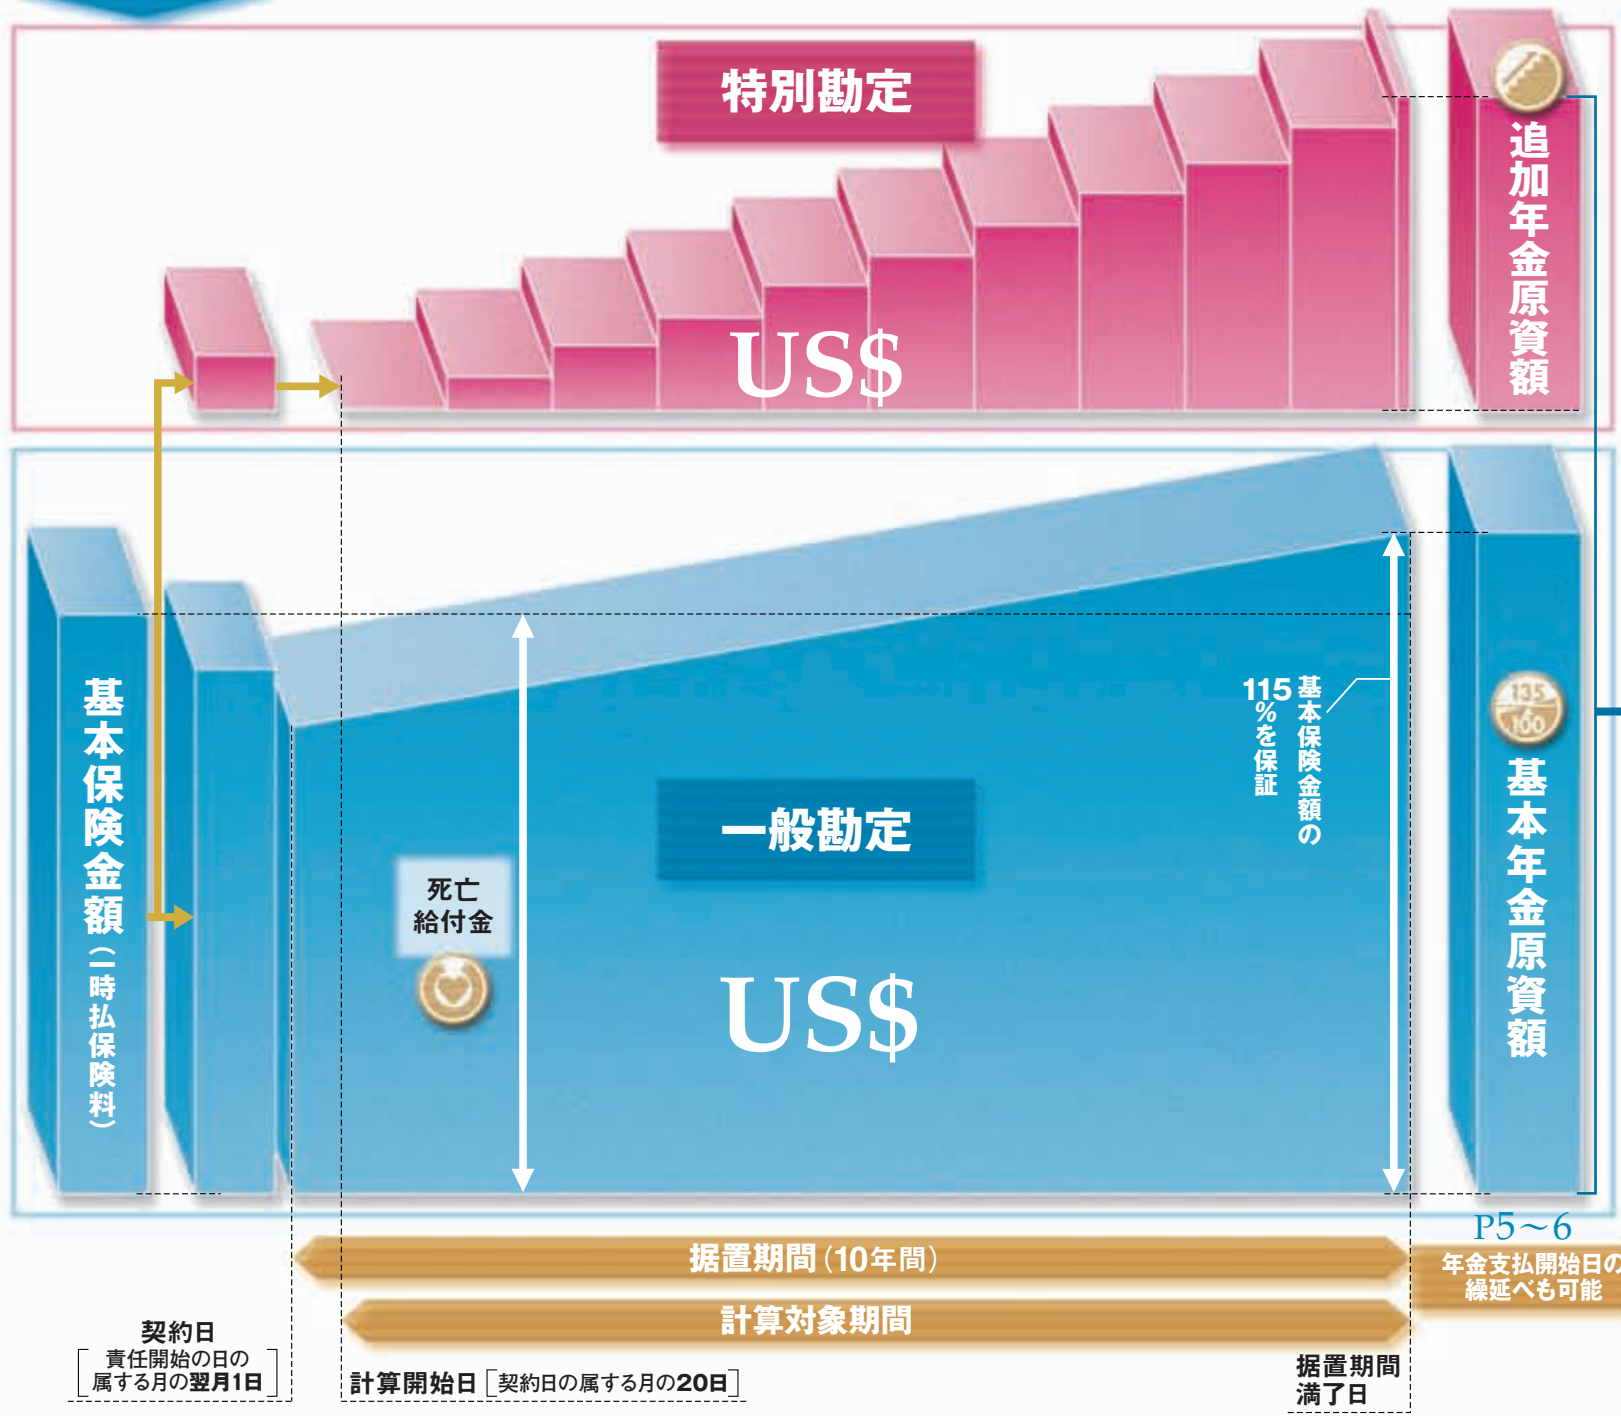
特別勘定

US$

追加年金原資額

基本保険金額（一時払保険料）

死亡給付金

一般勘定

US$

115%を保証 基本保険金額の

135/100

基本年金原資額

P5〜6

年金支払開始日の繰延べも可能

据置期間（10年間）

計算対象期間

契約日
［責任開始の日の属する月の翌月1日］

計算開始日［契約日の属する月の20日］

据置期間満了日